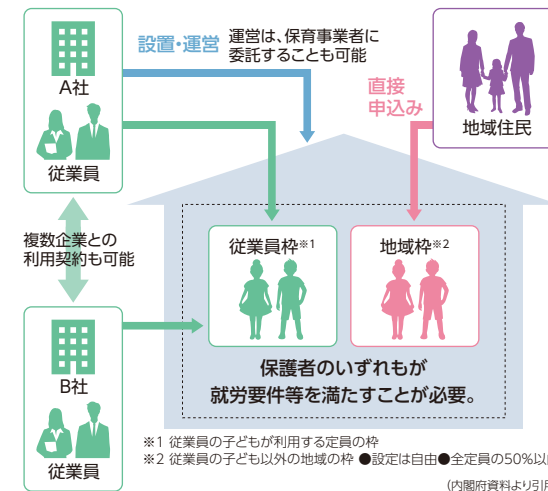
A社

従業員

設置・運営

運営は、保育事業者に委託することも可能

直接申込み

地域住民

複数企業との利用契約も可能

従業員枠※1

地域枠※2

B社

従業員

保護者のいずれもが就労要件等を満たすことが必要。

※1 従業員の子どもが利用する定員の枠

※2 従業員の子ども以外の地域の枠 ●設定は自由●全定員の50%以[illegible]

(内閣府資料より引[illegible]